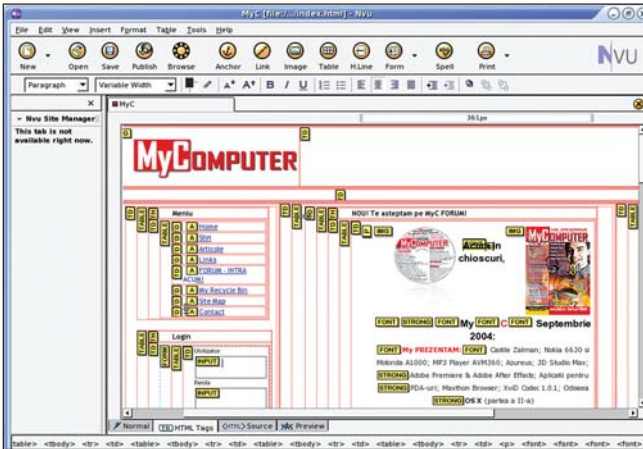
MyC [file:///index.html] - Nvu

File Edit View Insert Format Table Tools Help

New Open Save Publish Browse Anchor Link Image Table H.Line Form Spell Print

NVU

Paragraph Variable Width

B I U

Nvu Site Manager

This tab is not available right now.

MyC

361px

MyCOMPUTER

Meniu

Home

Stiri

Articole

Links

FORUM - INTRA ACUM!

My Recycle Bin

Site Map

Contact

Login

Utilizator

INPUT

Parola

INPUT

NOU! Te asteptam pe MyC FORUM!

IMG

Acum în chioscuri,

FONT STRONG FONT My FONT C FONT Septembrie 2004:

FONT My PREZENTAM: FONT Castle Zalman; Nokia 6630 si Motorola A1000; MP3 Player AVM360; Azureus; 3D Studio Max;

STRONG Adobe Premiere & Adobe After Effects; Aplicatii pentru

STRONG PDA-uri; Maxthon Browser; XviD Codec 1.0.1; Odiseea

STRONG OS X (partea a II-a)

Normal HTML Tags Source Preview

<table> <tbody> <tr> <td> <table> <tbody> <tr> <td> <table> <tbody> <tr> <td> <table> <tbody> <tr> <td> <p> <font> <font> <font> <font>